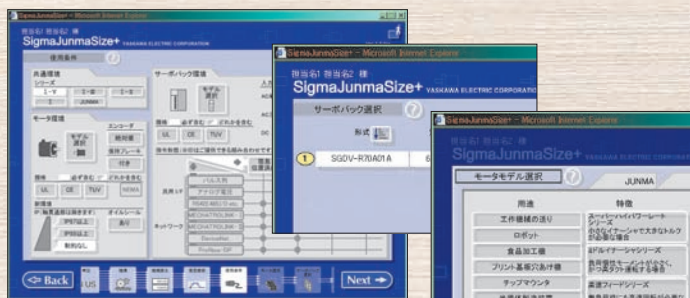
SigmaJunmaSize+ - Microsoft Internet Explorer

SigmaJunmaSize+ YASKAWA ELECTRIC CORPORATION

使用条件

共通環境

シリーズ

JUNMA

モータ環境

モデル選択

エンコーダ

UL CE TUV

サーボパック環境

モデル選択

UL CE TUV

パルス列

アナログ電圧

MECHATROLINK

MECHATROLINK

SERCOS

Back

US

Next

SigmaJunmaSize+ - Microsoft Internet Explorer

SigmaJunmaSize+ YASKAWA ELECTRIC CORPORATION

サーボパック選択

形式

1 SGDV-R70A01A

SigmaJunmaSize+ - Microsoft Internet Explorer

SigmaJunmaSize+

モータモデル選択

JUNMA

用途

特徴

工作機械の送り

ロボット

食品加工機

プリント基板穴あけ機

チップマウンタ